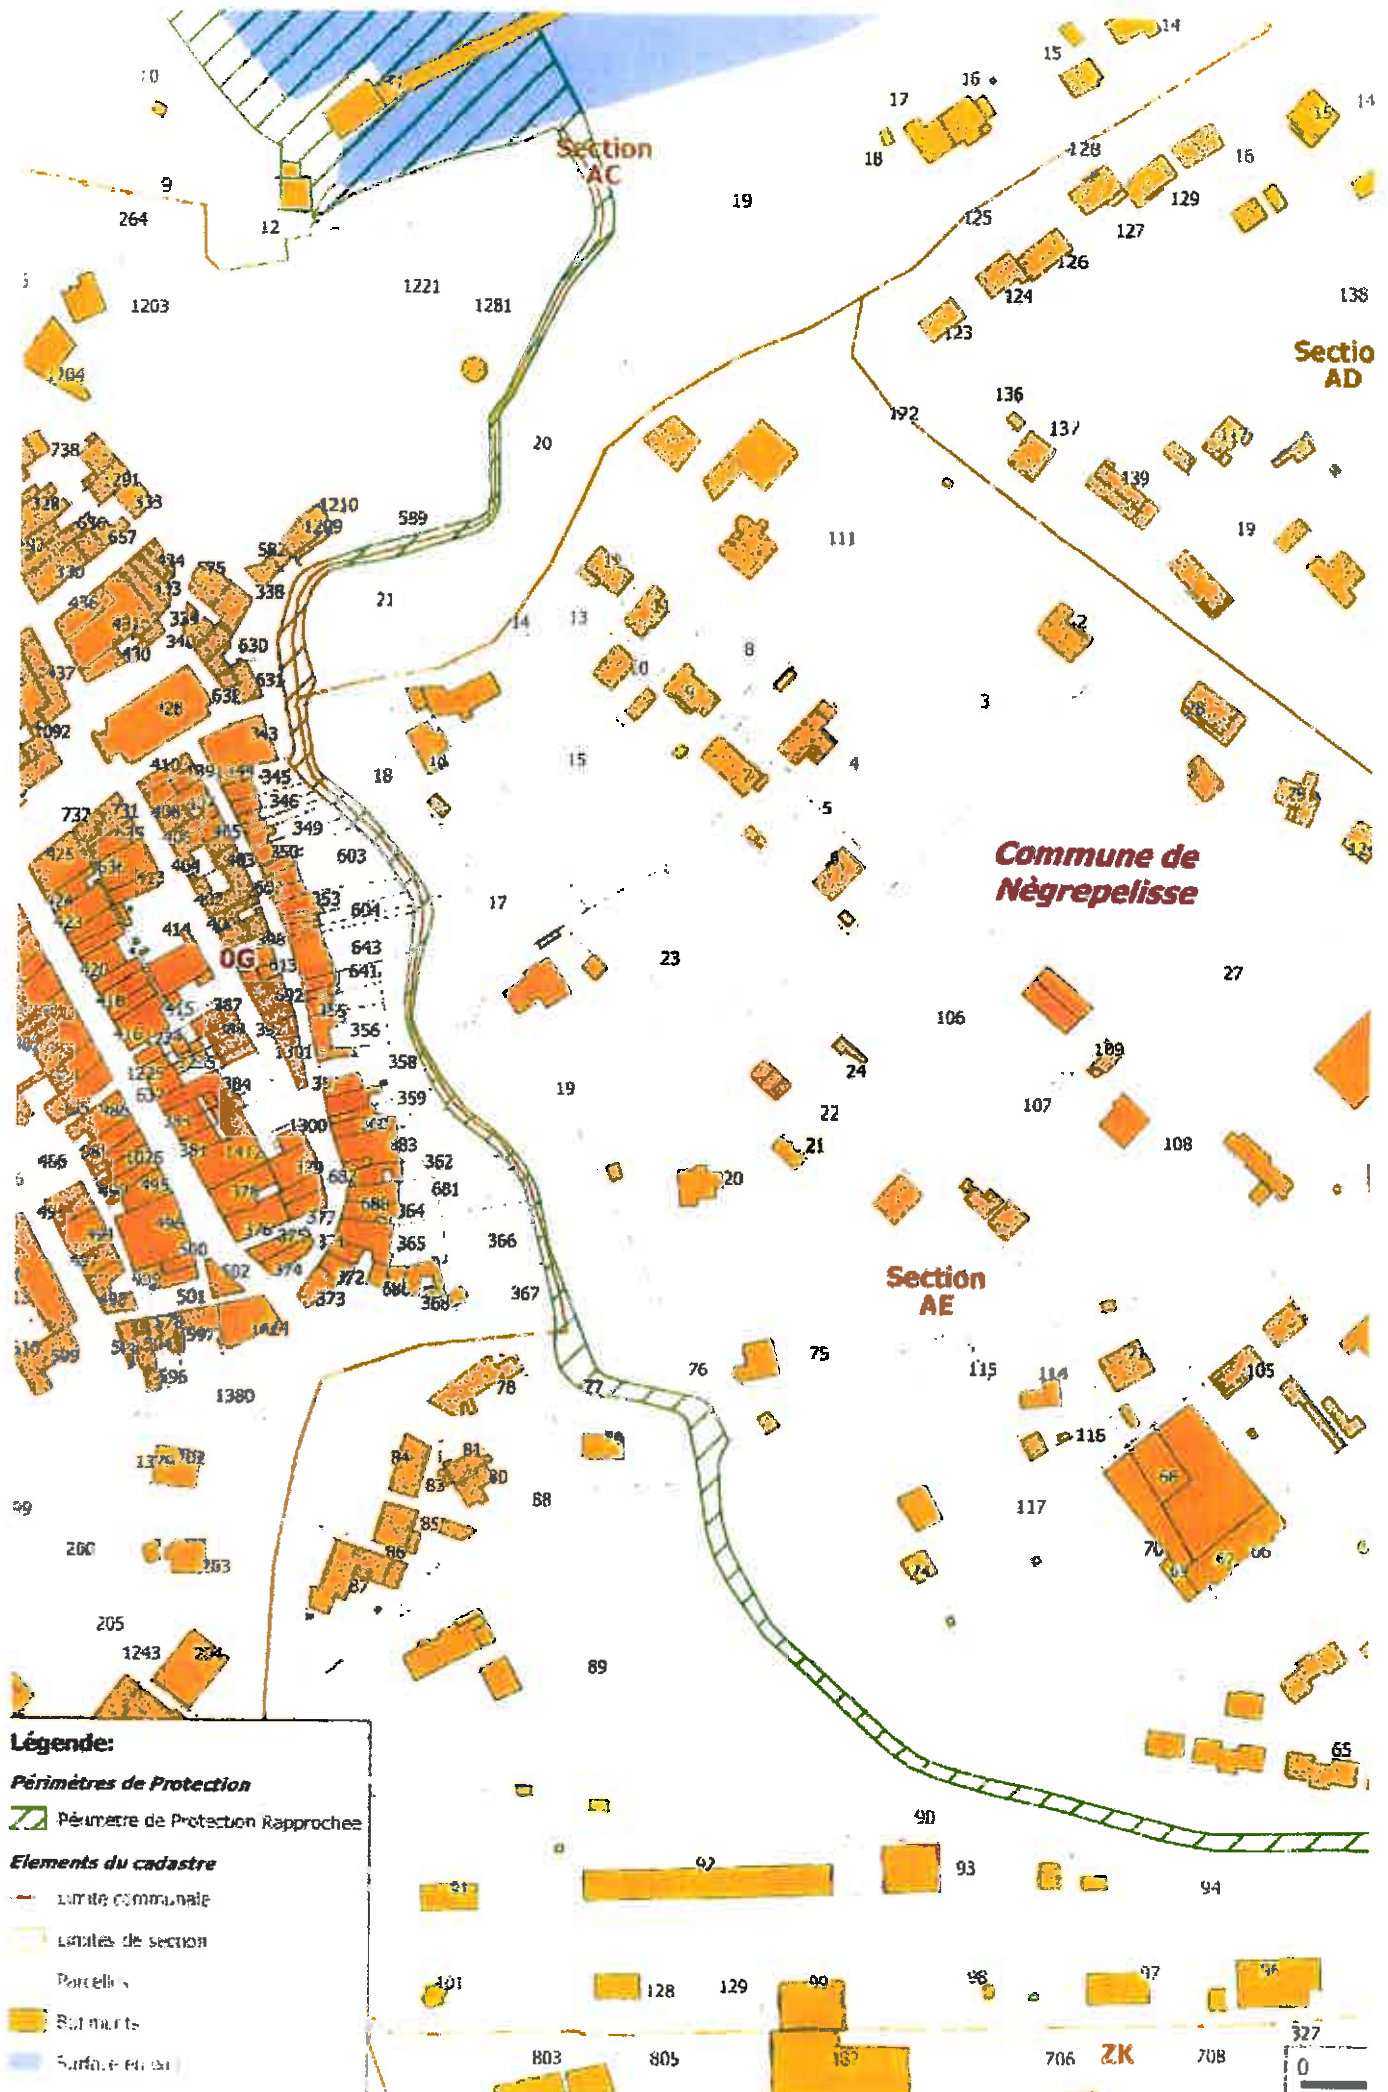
Section AC

Section AD

Commune de Nègrepelisse

Section AE

0G

ZK

10 9 264 12 1203 1221 1281 19 17 16 15 14 18 128 125 127 129 126 124 123 138 136 137 192 139 19 20 589 111 21 14 13 8 3 15 18 4 5 17 603 604 23 643 641 356 358 359 19 24 22 21 106 109 107 108 27 362 681 364 365 366 367 20 75 76 77 78 115 114 116 105 117 88 89 65 90 92 93 94 91 128 129 99 98 97 96 101 803 805 706 708 327 1380 205 1243 260 263 0

Légende:
Périmètres de Protection
Périmètre de Protection Rapprochée
Elements du cadastre
Limite communale
Limites de section
Parcelles
Bâtiments
Surface en eau